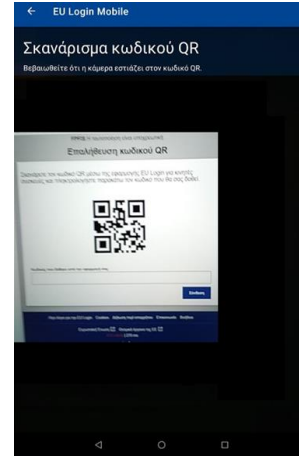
← EU Login Mobile

Σκανάρισμα κωδικού QR

Βεβαιωθείτε ότι η κάμερα εστιάζει στον κωδικό QR.

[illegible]

Επαλήθευση κωδικού QR

Σκανάρετε τον κωδικό QR μέσω της εφαρμογής EU Login για κινητές συσκευές και πληκτρολογήστε παρακάτω τον κωδικό που θα σας δοθεί.

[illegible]

Είσοδος

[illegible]